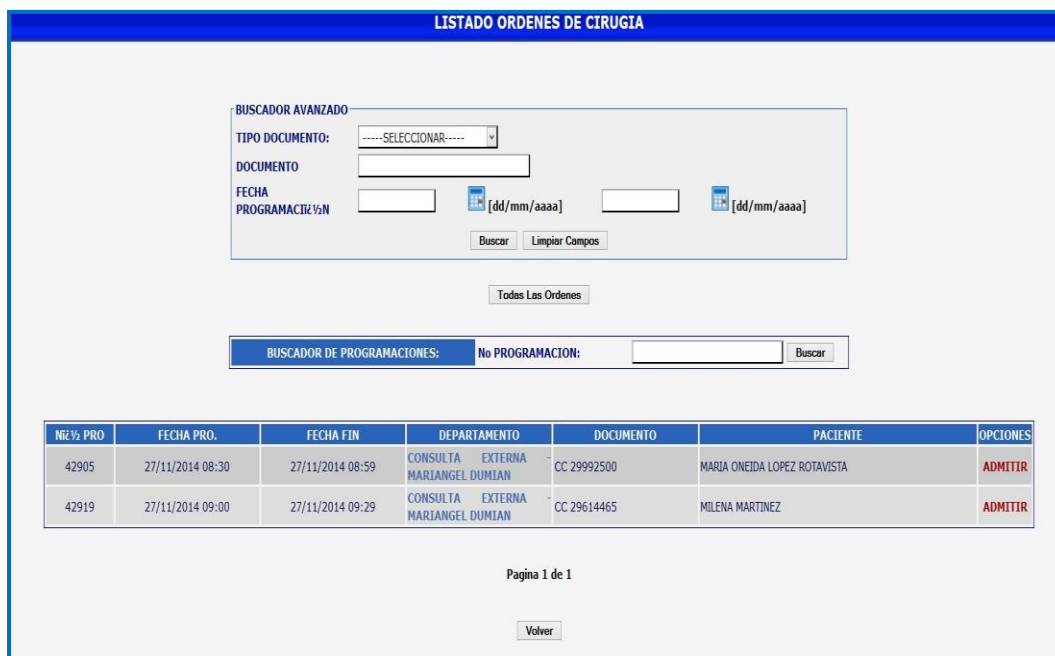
LISTADO ORDENES DE CIRUGIA

BUSCADOR AVANZADO

TIPO DOCUMENTO: -----SELECCIONAR-----

DOCUMENTO

FECHA PROGRAMACIï¿½N [dd/mm/aaaa] [dd/mm/aaaa]

Buscar Limpiar Campos

Todas Las Ordenes

BUSCADOR DE PROGRAMACIONES: No PROGRAMACION: Buscar

| Nï¿½ PRO | FECHA PRO. | FECHA FIN | DEPARTAMENTO | DOCUMENTO | PACIENTE | OPCIONES |
|---|---|---|---|---|---|---|
| 42905 | 27/11/2014 08:30 | 27/11/2014 08:59 | CONSULTA EXTERNA - MARIANGEL DUMIAN | CC 29992500 | MARIA ONEIDA LOPEZ ROTAVISTA | ADMITIR |
| 42919 | 27/11/2014 09:00 | 27/11/2014 09:29 | CONSULTA EXTERNA - MARIANGEL DUMIAN | CC 29614465 | MILENA MARTINEZ | ADMITIR |

Pagina 1 de 1

Volver